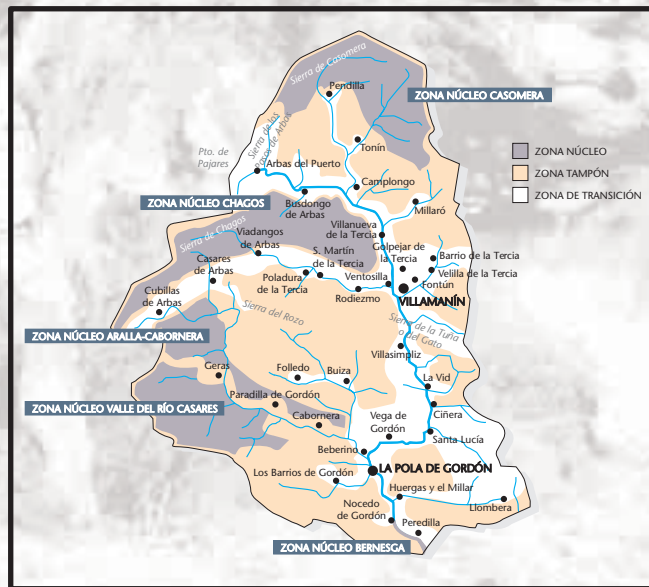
Sierra de Casomera
Pendilla
ZONA NÚCLEO CASOMERA
Sierra de los Pozos de Arbas
Tonín
Pto. de Pajares
Arbas del Puerto
Camplongo
ZONA NÚCLEO
ZONA TAMPÓN
ZONA DE TRANSICIÓN
ZONA NÚCLEO CHAGOS
Busdongo de Arbas
Millaró
Sierra de Chagos
Viadangos de Arbas
Villanueva de la Tercia
Golpejar de la Tercia
Barrio de la Tercia
Casares de Arbas
S. Martín de la Tercia
Velilla de la Tercia
Poladura de la Tercia
Ventosilla
Fontún
Cubillas de Arbas
Rodiezmo
VILLAMANÍN
Sierra del Rozo
Sierra de la Tuña o del Gato
ZONA NÚCLEO ARALLA-CABORNERA
Villasimpliz
Folledo
Buiza
La Vid
Geras
Paradilla de Gordón
ZONA NÚCLEO VALLE DEL RÍO CASARES
Cabornera
Vega de Gordón
Ciñera
Santa Lucía
Beberino
Los Barrios de Gordón
LA POLA DE GORDÓN
Huergas y el Millar
Llombera
Nocedo de Gordón
Peredilla
ZONA NÚCLEO BERNESGA